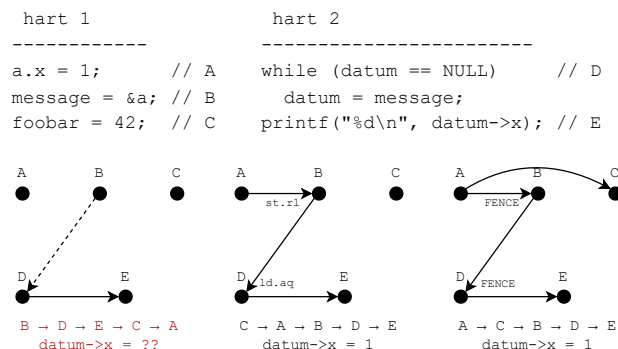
hart 1
------------
a.x = 1;        // A
message = &a; // B
foobar = 42;  // C

hart 2
------------------------
while (datum == NULL)       // D
  datum = message;
printf("%d\n", datum->x); // E

A B C
D E
B → D → E → C → A
datum->x = ??

A B C
st.rl
ld.aq
D E
C → A → B → D → E
datum->x = 1

A B C
FENCE
FENCE
D E
A → C → B → D → E
datum->x = 1